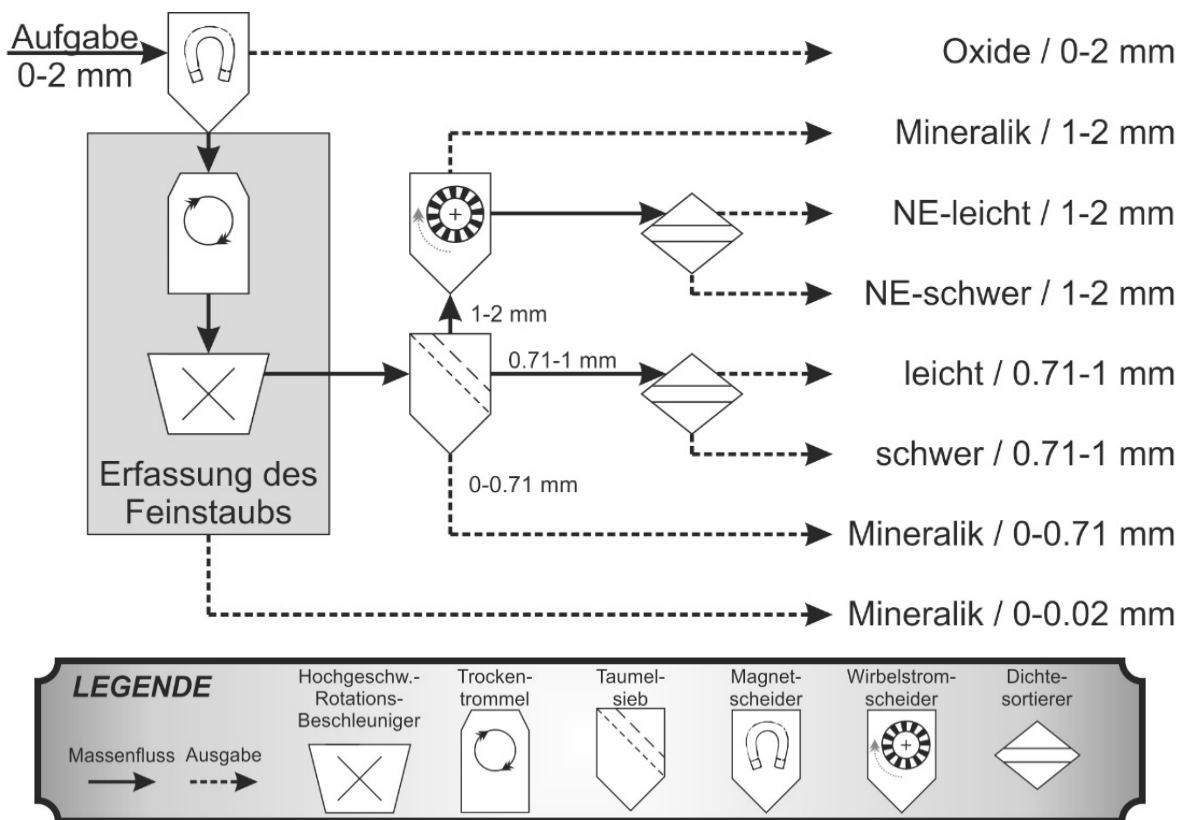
Aufgabe
0-2 mm

Oxide / 0-2 mm

Mineralik / 1-2 mm

NE-leicht / 1-2 mm

NE-schwer / 1-2 mm

1-2 mm

0.71-1 mm

leicht / 0.71-1 mm

schwer / 0.71-1 mm

0-0.71 mm

Erfassung des Feinstaubs

Mineralik / 0-0.71 mm

Mineralik / 0-0.02 mm

LEGENDE

Massenfluss Ausgabe

Hochgeschw.-Rotations-Beschleuniger

Trockentrommel

Taumelsieb

Magnetscheider

Wirbelstromscheider

Dichtesortierer